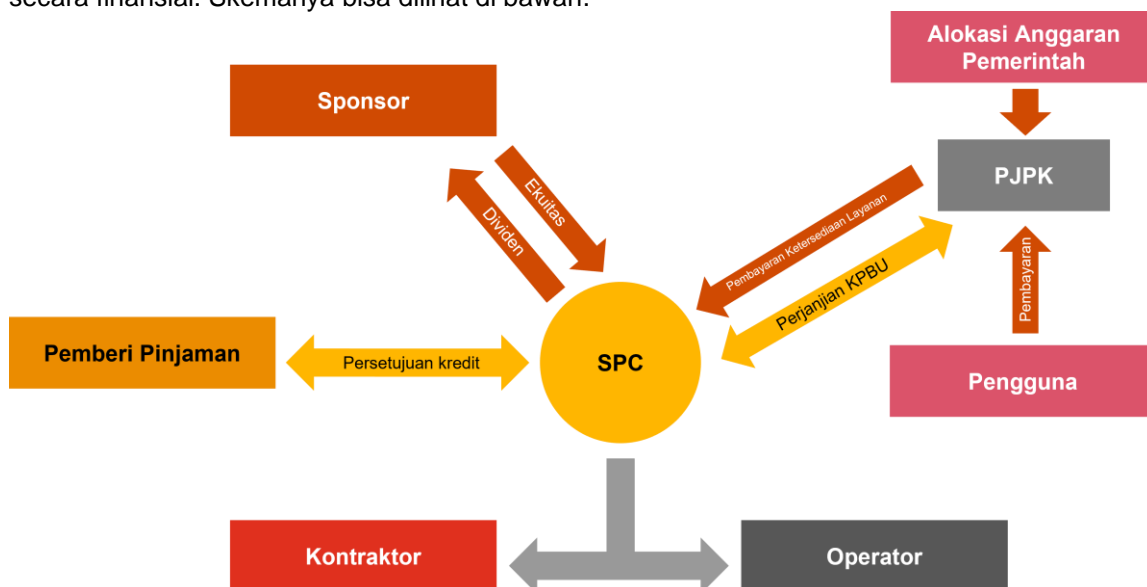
secara finansial. Skemanya bisa dilihat di bawah.

Alokasi Anggaran Pemerintah

Sponsor

PJPK

Ekuitas

Dividen

Pembayaran Ketersediaan Layanan

Perjanjian KPBU

Pembayaran

Pemberi Pinjaman

Persetujuan kredit

SPC

Pengguna

Kontraktor

Operator